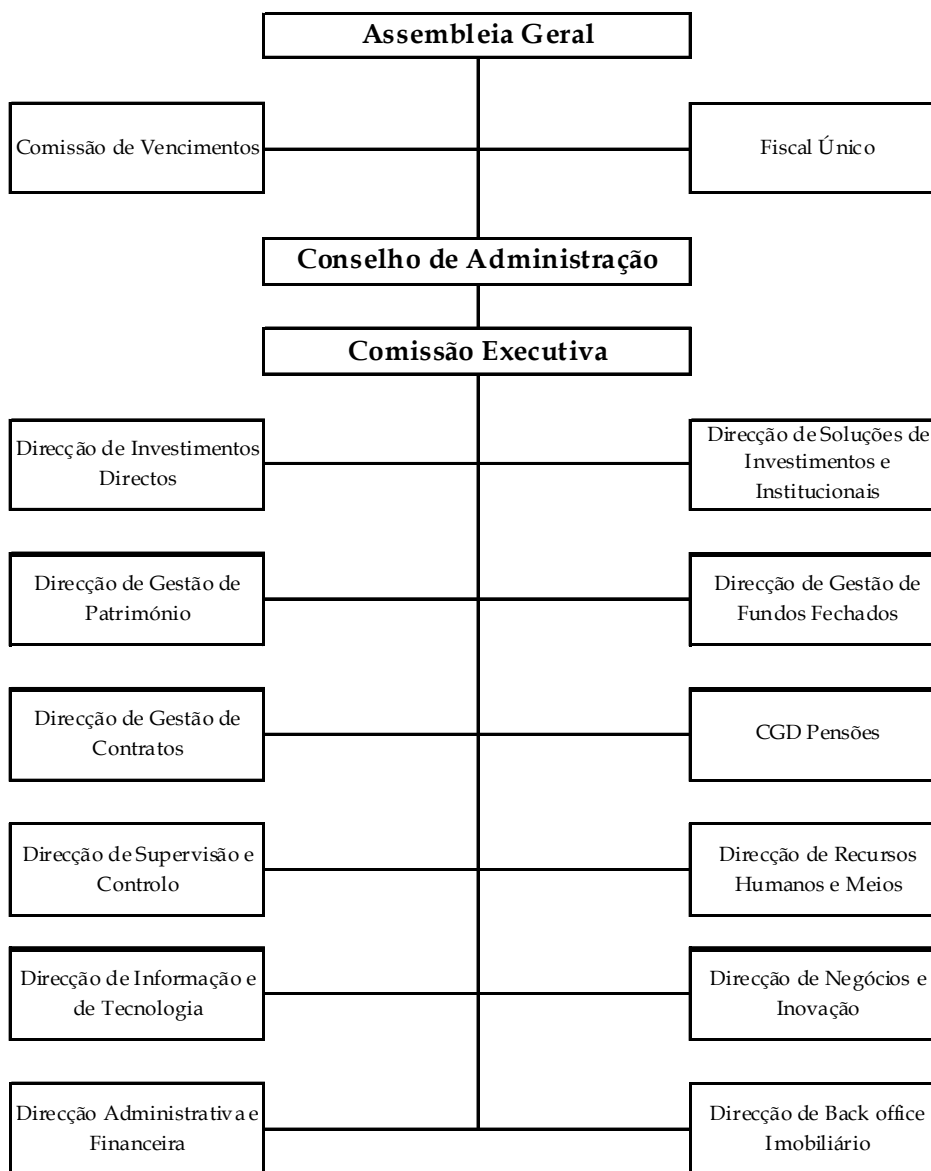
Assembleia Geral

Comissão de Vencimentos

Fiscal Único

Conselho de Administração

Comissão Executiva

Direcção de Investimentos Directos

Direcção de Soluções de Investimentos e Institucionais

Direcção de Gestão de Património

Direcção de Gestão de Fundos Fechados

Direcção de Gestão de Contratos

CGD Pensões

Direcção de Supervisão e Controlo

Direcção de Recursos Humanos e Meios

Direcção de Informação e de Tecnologia

Direcção de Negócios e Inovação

Direcção Administrativa e Financeira

Direcção de Back office Imobiliário